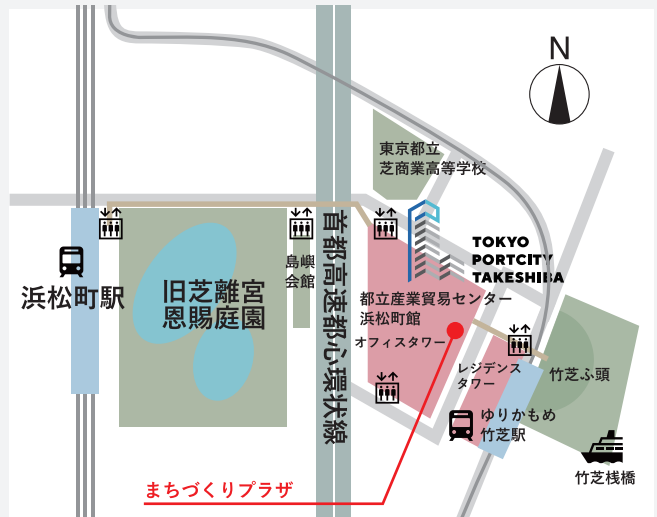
N

東京都立
芝商業高等学校

首都高速都心環状線

TOKYO
PORTCITY
TAKESHIBA

浜松町駅

旧芝離宮
恩賜庭園

島嶼
会館

都立産業貿易センター
浜松町館

オフィスタワー

レジデンス
タワー

竹芝ふ頭

ゆりかもめ
竹芝駅

竹芝桟橋

まちづくりプラザ